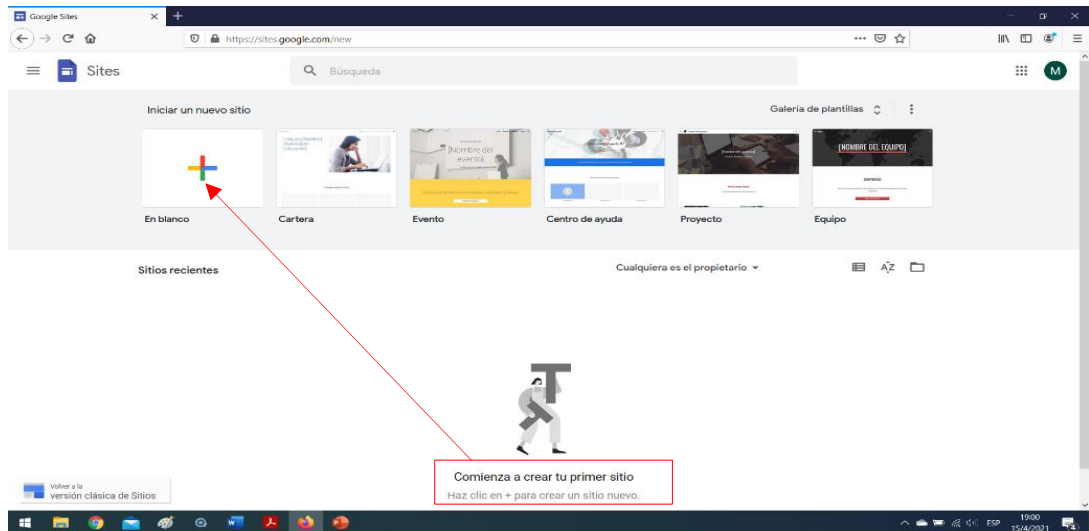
Google Sites

https://sites.google.com/new

Sites

Búsqueda

M

Iniciar un nuevo sitio

Galería de plantillas

[Nombre del evento]

[NOMBRE DEL EQUIPO]

En blanco

Cartera

Evento

Centro de ayuda

Proyecto

Equipo

Sitios recientes

Cualquiera es el propietario

Comienza a crear tu primer sitio

Haz clic en + para crear un sitio nuevo.

Volver a la versión clásica de Sitios

ESP

19:00
15/4/2021